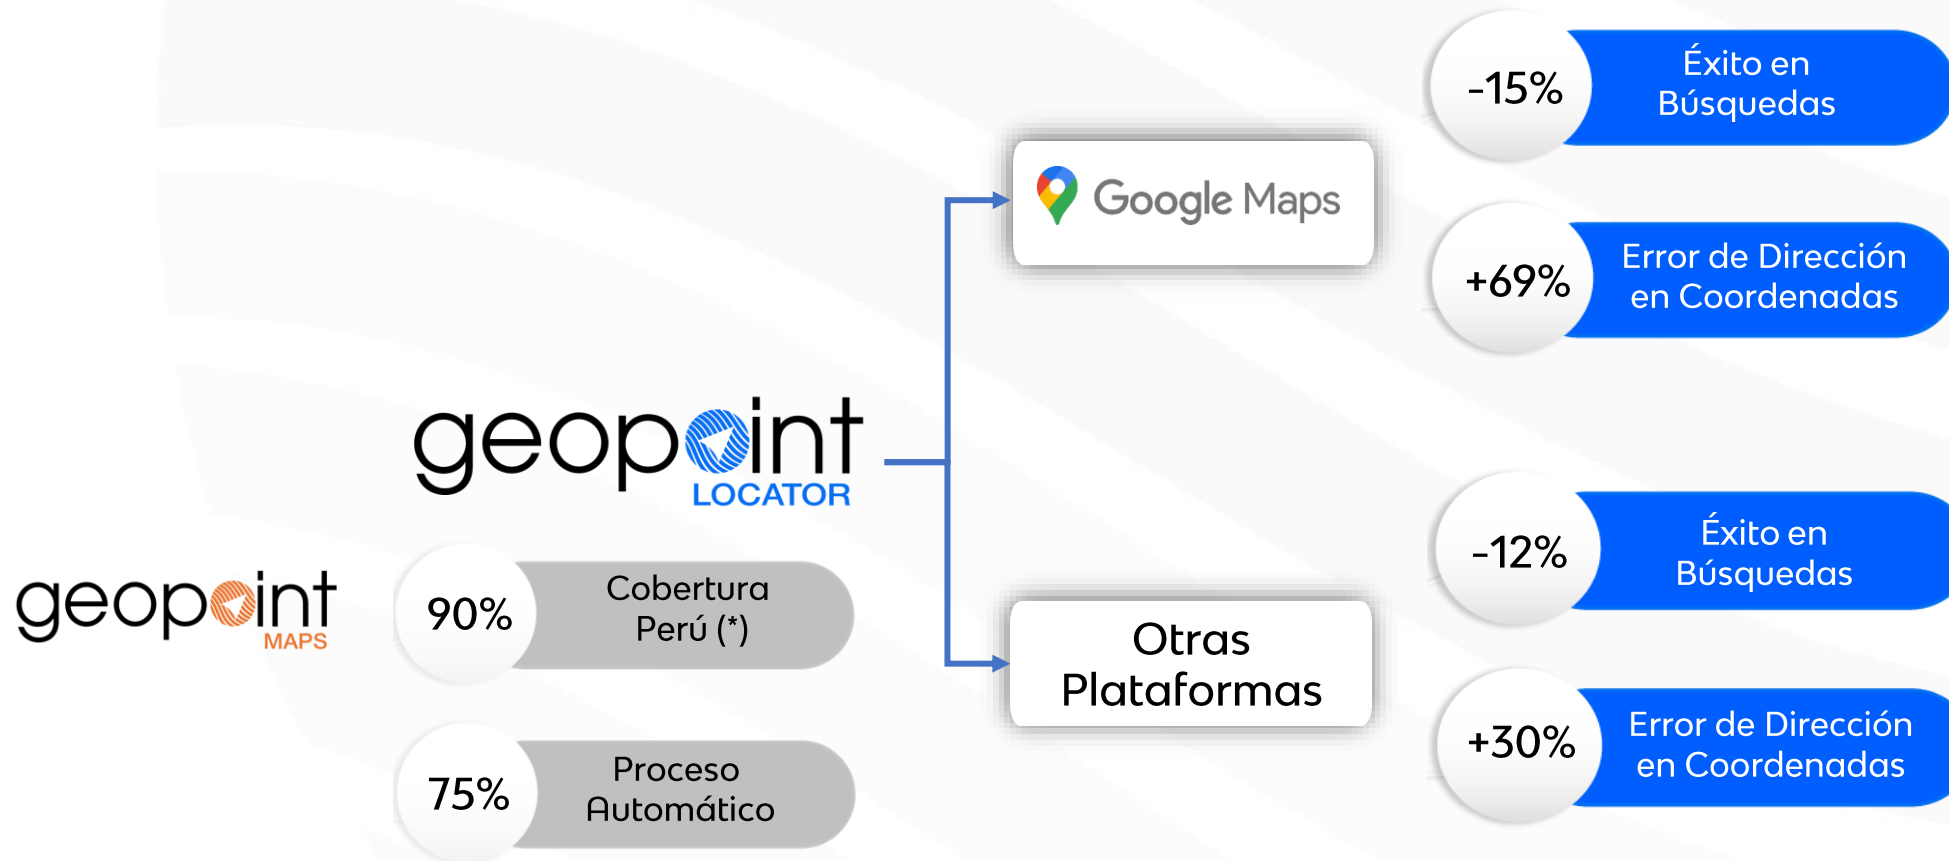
geopoint
MAPS

geopoint
LOCATOR

90%
Cobertura Perú (*)

75%
Proceso Automático

Google Maps

Otras Plataformas

-15%
Éxito en Búsquedas

+69%
Error de Dirección en Coordenadas

-12%
Éxito en Búsquedas

+30%
Error de Dirección en Coordenadas